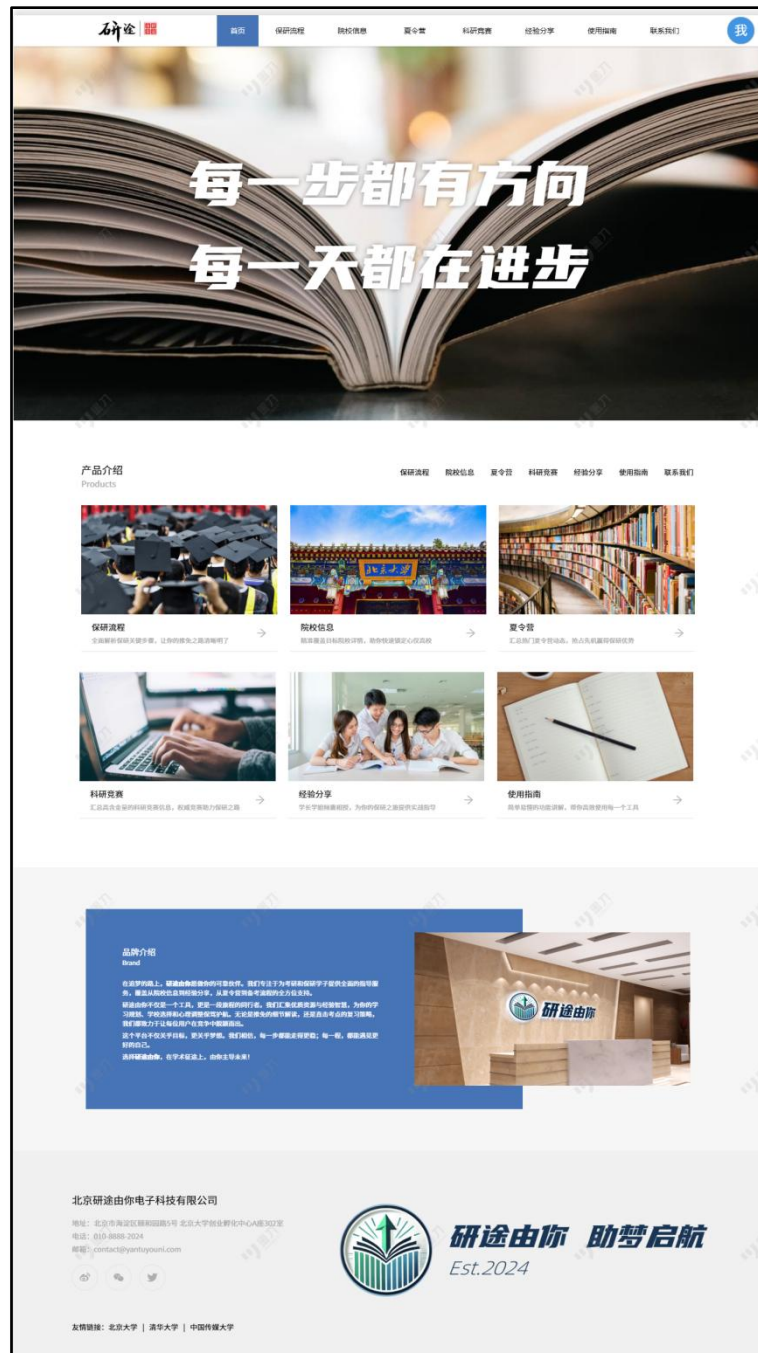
研途

首页 保研流程 院校信息 夏令营 科研竞赛 经验分享 使用指南 联系我们

我

每一步都有方向
每一天都在进步

产品介绍
Products

保研流程 院校信息 夏令营 科研竞赛 经验分享 使用指南 联系我们

保研流程
全面解析保研关键步骤，让你的推免之路清晰明了

院校信息
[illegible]

夏令营
汇总热门夏令营动态，抢占先机赢得保研优势

科研竞赛
汇总高含金量的科研竞赛信息，权威竞赛助力保研之路

经验分享
学长学姐倾囊相授，为你的保研之旅提供实战指导

使用指南
简单易懂的功能讲解，带你高效使用每一个工具

品牌介绍
Brand

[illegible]

选择研途由你，在学术征途上，由你主导未来！

研途由你

北京研途由你电子科技有限公司

地址：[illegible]
电话：010-8888-2024
邮箱：contact@yantuyouni.com

研途由你 助梦启航
Est.2024

友情链接：北京大学 | 清华大学 | 中国传媒大学